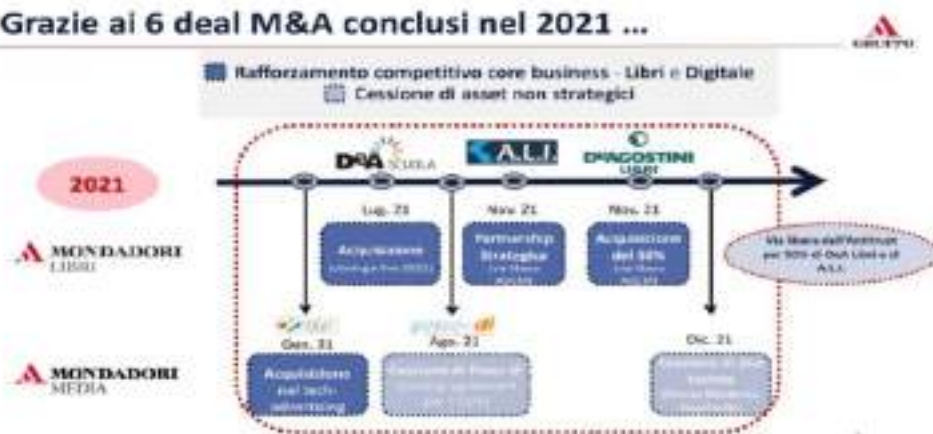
Grazie ai 6 deal M&A conclusi nel 2021 ...

GRUPPO

Rafforzamento competitivo core business - Libri e Digitale
Cessione di asset non strategici

2021

DeA SCUOLA

A.L.I.

DEAGOSTINI LIBRI

Lug. 21
Acquisizione
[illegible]

Nov. 21
Partnership Strategica
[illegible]

Nov. 21
Acquisizione del 50%
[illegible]

Via libera dell'Antitrust per 50% di DeA Libri e di A.L.I.

MONDADORI LIBRI

MONDADORI MEDIA

Gen. 21
Acquisizione nel tech-advertising

Apr. 21
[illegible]

Dic. 21
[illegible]